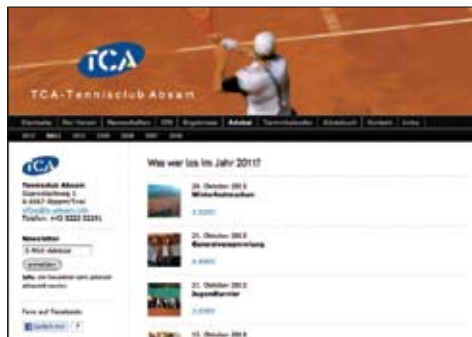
TCA

TCA - Tennisclub Absam

Startseite | Der Verein | Mannschaften | TPK | Ergebnisse | Archiv | Terminkalender | Bildarchiv | Kontakt | Links

2012 | 2011 | 2010 | 2009 | 2008 | 2007 | 2006

TCA

Tennisclub Absam
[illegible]
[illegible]
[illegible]
Telefon: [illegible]

Newsletter
E-Mail-Adresse
anmelden
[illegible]

Fans auf Facebook
Gefällt mir

Was war los im Jahr 2011?

24. Oktober 2011
Winterhallenbeginn
» mehr

21. Oktober 2011
Generalversammlung
» mehr

21. Oktober 2011
Jugendturnier
» mehr

15. Oktober 2011